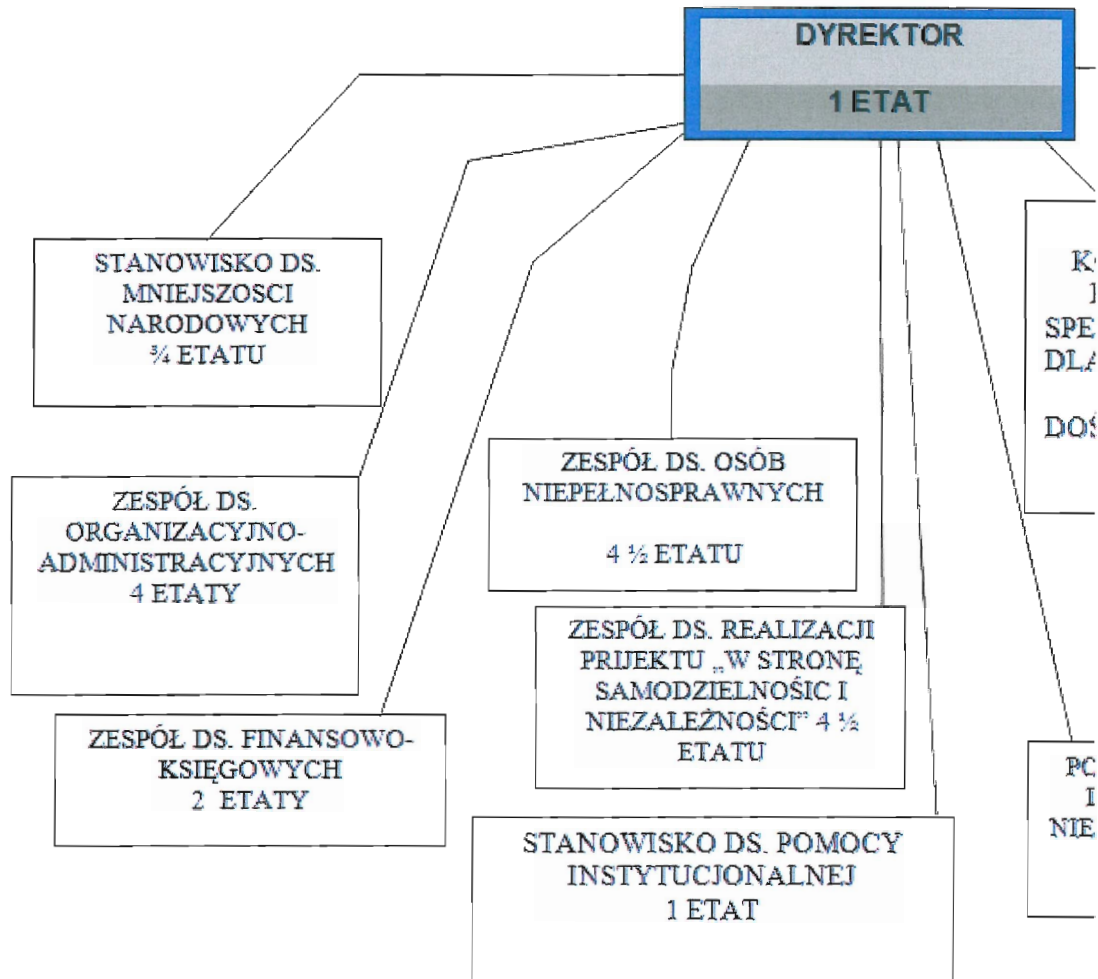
DYREKTOR

1 ETAT

STANOWISKO DS. MNIEJSZOSCI NARODOWYCH ¾ ETATU

ZESPÓŁ DS. ORGANIZACYJNO-ADMINISTRACYJNYCH 4 ETATY

ZESPÓŁ DS. FINANSOWO-KSIĘGOWYCH 2 ETATY

ZESPÓŁ DS. OSÓB NIEPEŁNOSPRAWNYCH

4 ½ ETATU

ZESPÓŁ DS. REALIZACJI PRIJEKTU „W STRONĘ SAMODZIELNOŚIC I NIEZALEŻNOŚCI" 4 ½ ETATU

STANOWISKO DS. POMOCY INSTYTUCJONALNEJ 1 ETAT

K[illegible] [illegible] SPE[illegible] DLA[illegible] DOS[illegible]

PO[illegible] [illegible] NIE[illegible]